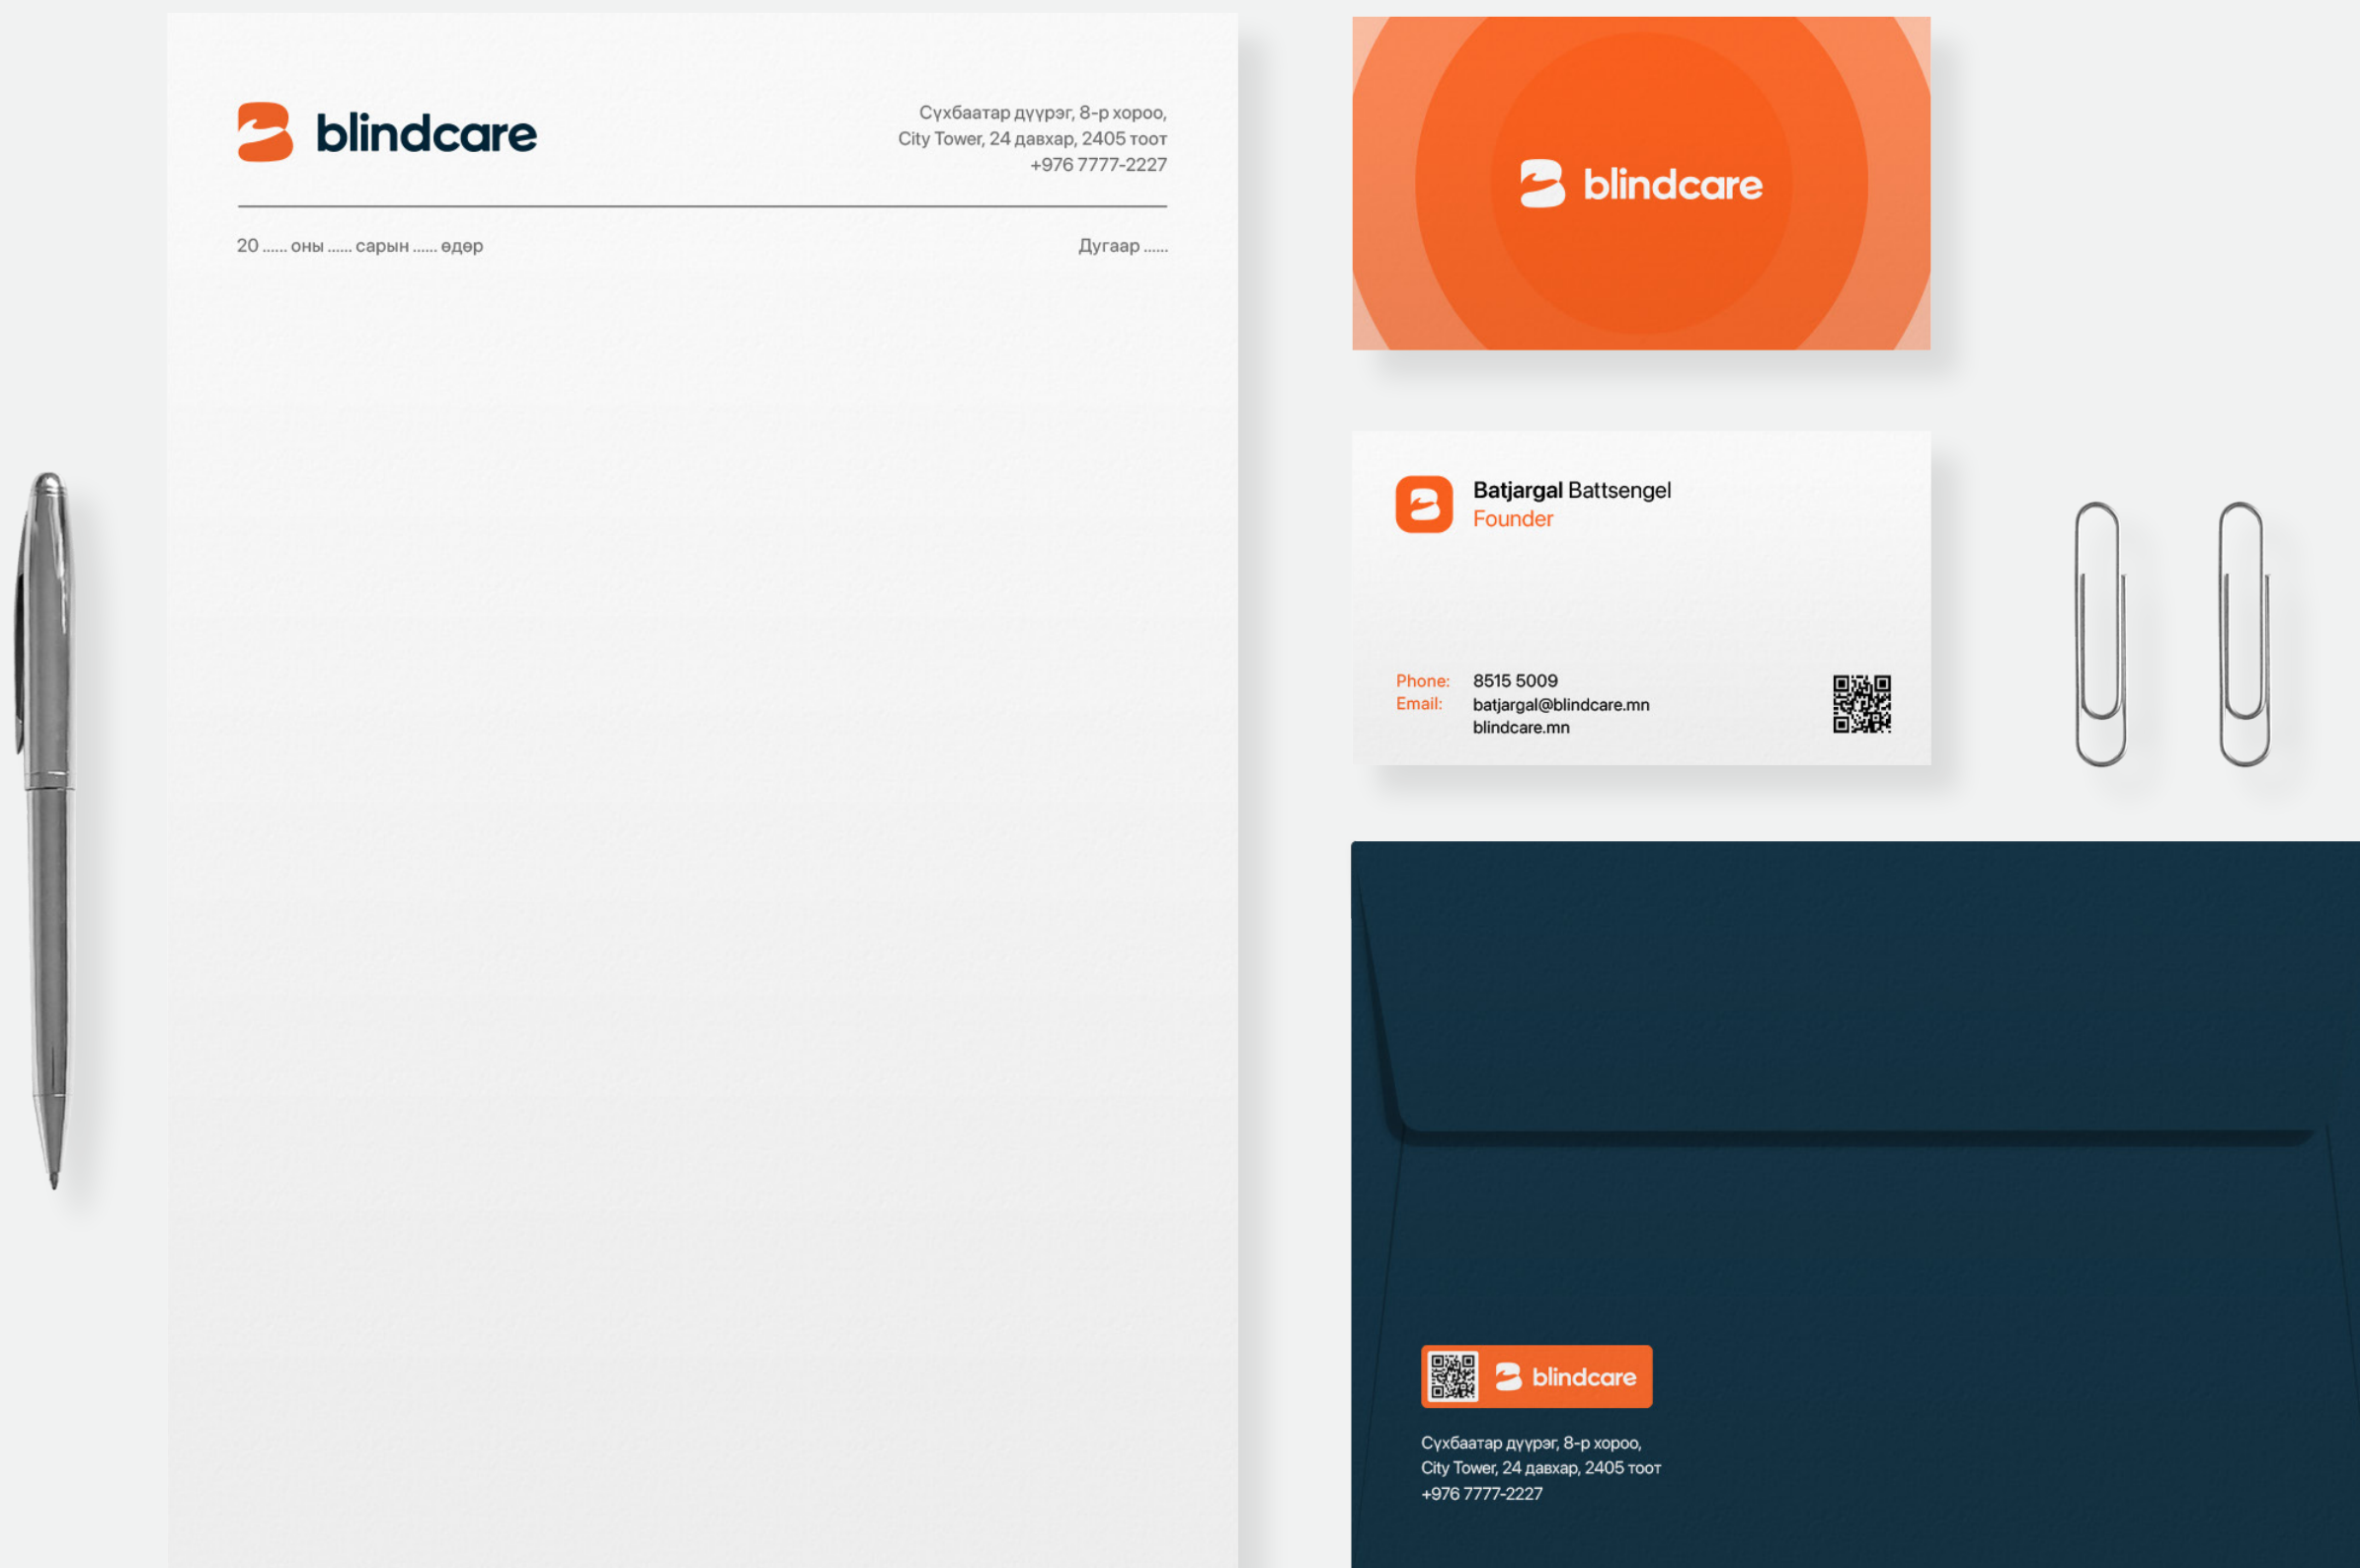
blindcare

Сүхбаатар дүүрэг, 8-р хороо,
City Tower, 24 давхар, 2405 тоот
+976 7777-2227

20 ...... оны ...... сарын ...... өдөр

Дугаар ......

blindcare

Batjargal Battsengel
Founder

Phone: 8515 5009
Email: batjargal@blindcare.mn
blindcare.mn

blindcare

Сүхбаатар дүүрэг, 8-р хороо,
City Tower, 24 давхар, 2405 тоот
+976 7777-2227